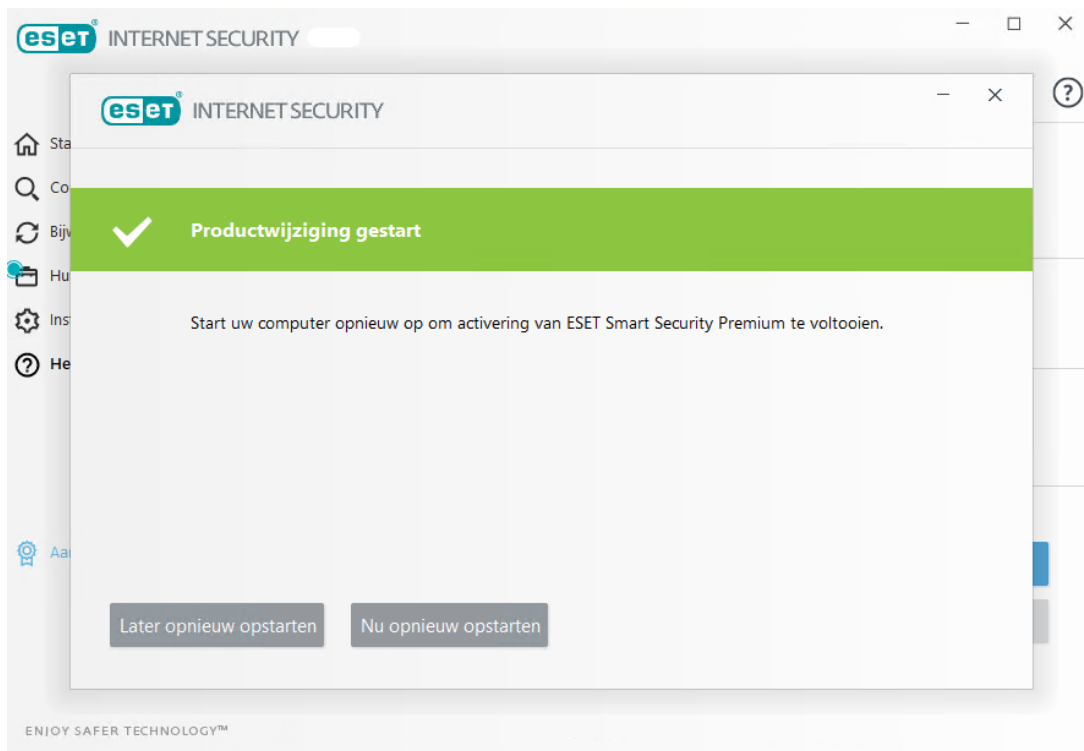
eset INTERNET SECURITY

Sta
Co
Bijv
Hu
Inst
He

Aa

eset INTERNET SECURITY

Productwijziging gestart

Start uw computer opnieuw op om activering van ESET Smart Security Premium te voltooien.

Later opnieuw opstarten

Nu opnieuw opstarten

ENJOY SAFER TECHNOLOGY™